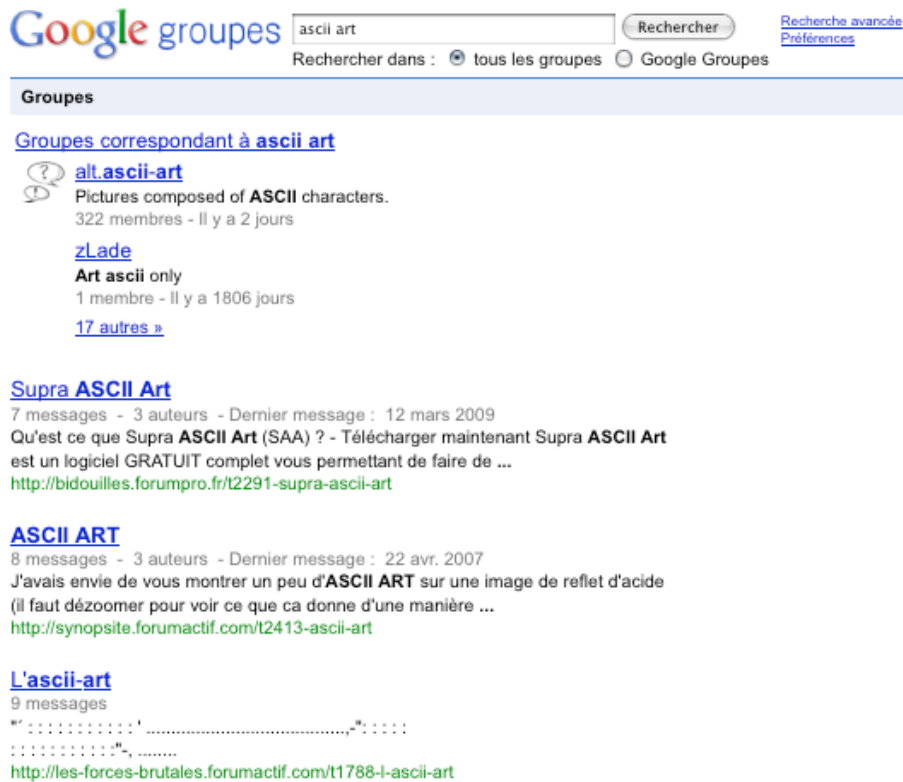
Google groupes

ascii art

Rechercher

Recherche avancée
Préférences

Rechercher dans : tous les groupes Google Groupes

Groupes

Groupes correspondant à ascii art

alt.ascii-art
Pictures composed of ASCII characters.
322 membres - Il y a 2 jours

zLade
Art ascii only
1 membre - Il y a 1806 jours

17 autres »

Supra ASCII Art
7 messages - 3 auteurs - Dernier message : 12 mars 2009
Qu'est ce que Supra ASCII Art (SAA) ? - Télécharger maintenant Supra ASCII Art est un logiciel GRATUIT complet vous permettant de faire de ...
http://bidouilles.forumpro.fr/t2291-supra-ascii-art

ASCII ART
8 messages - 3 auteurs - Dernier message : 22 avr. 2007
J'avais envie de vous montrer un peu d'ASCII ART sur une image de reflet d'acide (il faut dézoomer pour voir ce que ca donne d'une manière ...
http://synopsite.forumactif.com/t2413-ascii-art

L'ascii-art
9 messages
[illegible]
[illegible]
http://les-forces-brutales.forumactif.com/t1788-l-ascii-art